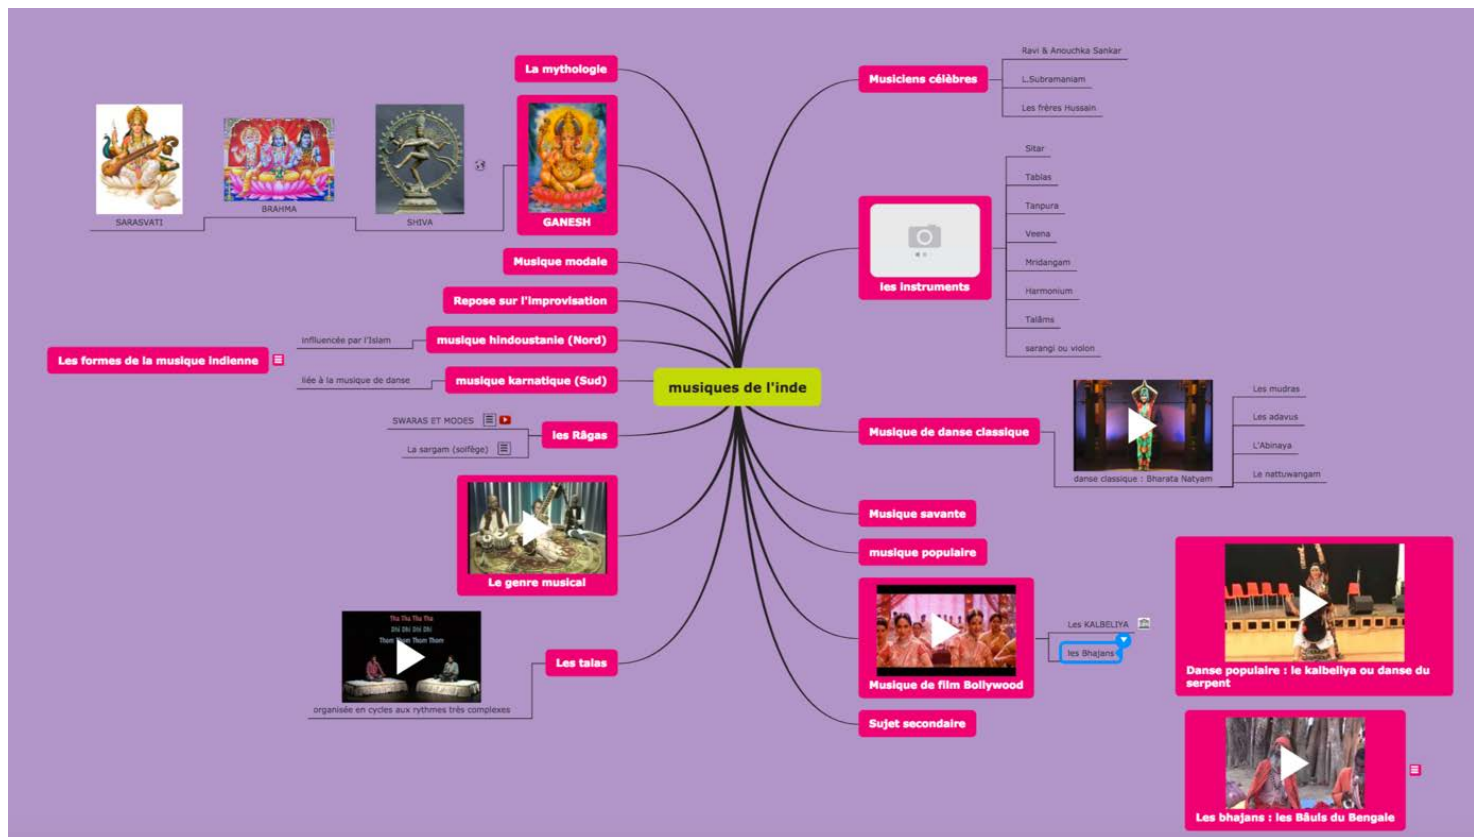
musiques de l'inde

La mythologie

SARASVATI

BRAHMA

SHIVA

GANESH

Musique modale

Repose sur l'improvisation

Les formes de la musique indienne

influencée par l'Islam

musique hindoustanie (Nord)

liée à la musique de danse

musique karnatique (Sud)

SWARAS ET MODES

La sargam (solfège)

les Râgas

Le genre musical

Tha Tha Tha Tha
Dhi Dhi Dhi Dhi
Thom Thom Thom Thom

organisée en cycles aux rythmes très complexes

Les talas

Musiciens célèbres

Ravi & Anouchka Sankar

L.Subramaniam

Les frères Hussain

les instruments

Sitar

Tablas

Tanpura

Veena

Mridangam

Harmonium

Talâms

sarangi ou violon

Musique de danse classique

danse classique : Bharata Natyam

Les mudras

Les adavus

L'Abinaya

Le nattuwangam

Musique savante

musique populaire

Musique de film Bollywood

Les KALBELIYA

les Bhajans

Danse populaire : le kalbeliya ou danse du serpent

Les bhajans : les Bâuls du Bengale

Sujet secondaire